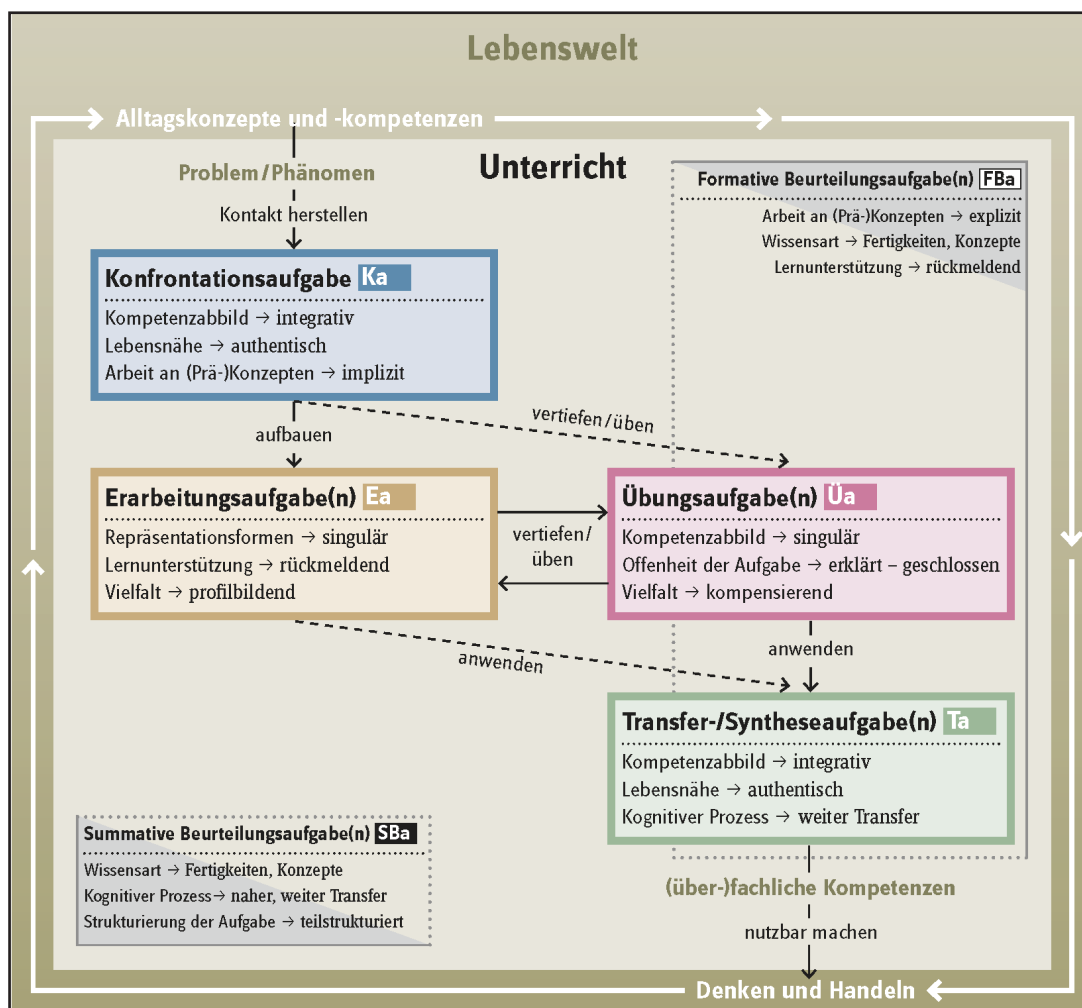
Lebenswelt

Alltagskonzepte und -kompetenzen

Problem / Phänomen

Unterricht

Kontakt herstellen

Formative Beurteilungsaufgabe(n) FBa

Arbeit an (Prä-)Konzepten → explizit
Wissensart → Fertigkeiten, Konzepte
Lernunterstützung → rückmeldend

Konfrontationsaufgabe Ka

Kompetenzabbild → integrativ
Lebensnähe → authentisch
Arbeit an (Prä-)Konzepten → implizit

vertiefen / üben

aufbauen

Erarbeitungsaufgabe(n) Ea

Repräsentationsformen → singulär
Lernunterstützung → rückmeldend
Vielfalt → profilbildend

vertiefen/ üben

Übungsaufgabe(n) Üa

Kompetenzabbild → singulär
Offenheit der Aufgabe → erklärt – geschlossen
Vielfalt → kompensierend

anwenden

anwenden

Transfer-/Syntheseaufgabe(n) Ta

Kompetenzabbild → integrativ
Lebensnähe → authentisch
Kognitiver Prozess → weiter Transfer

Summative Beurteilungsaufgabe(n) SBa

Wissensart → Fertigkeiten, Konzepte
Kognitiver Prozess→ naher, weiter Transfer
Strukturierung der Aufgabe → teilstrukturiert

(über-)fachliche Kompetenzen

nutzbar machen

Denken und Handeln